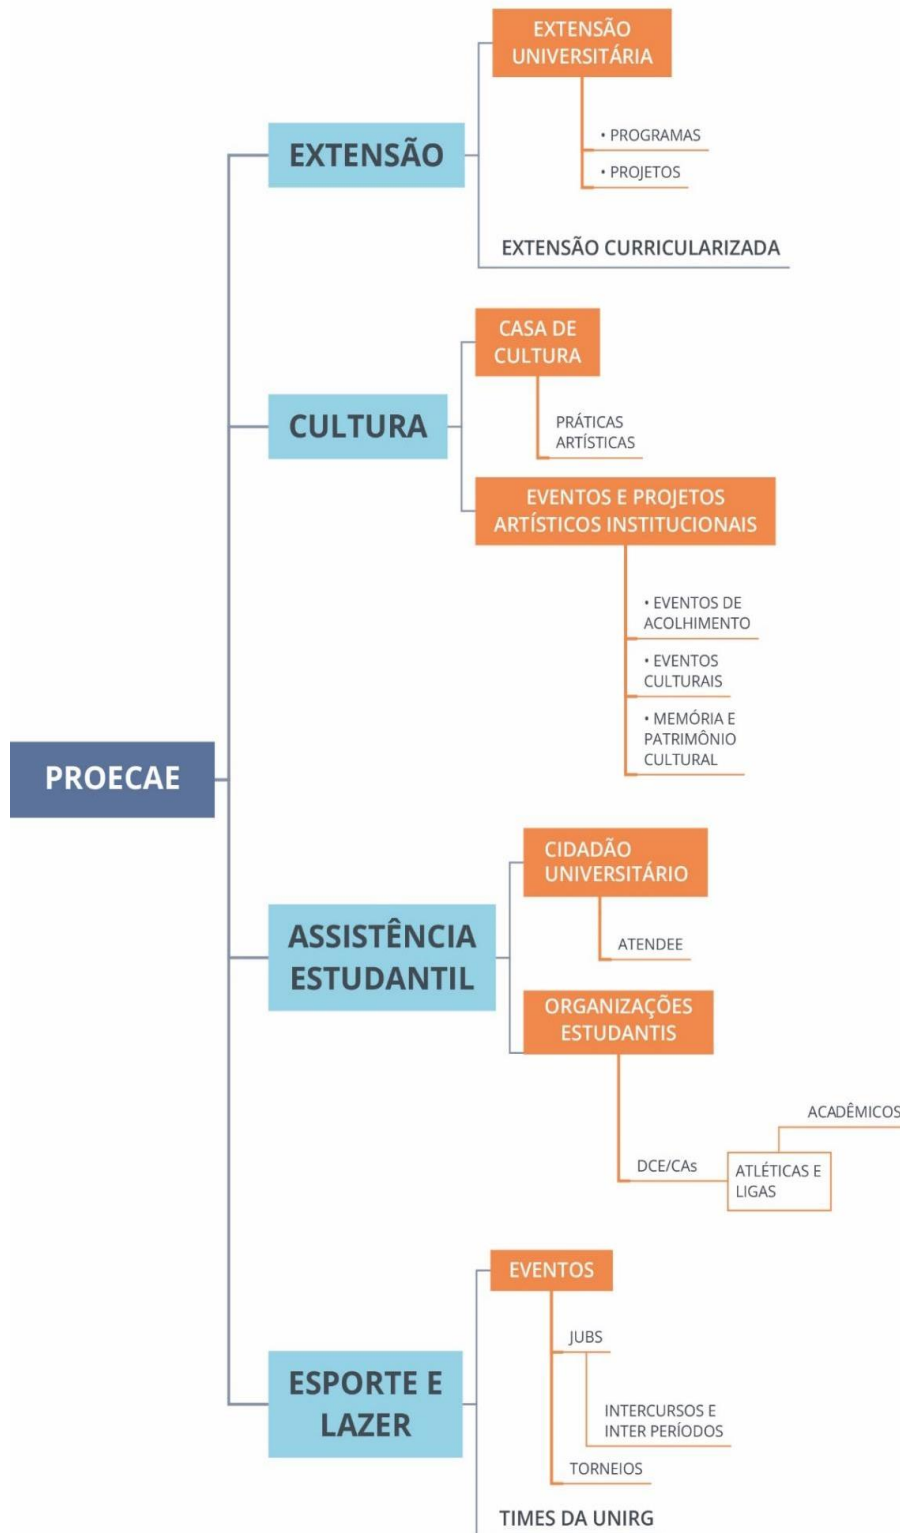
PROECAE

EXTENSÃO

EXTENSÃO UNIVERSITÁRIA

• PROGRAMAS

• PROJETOS

EXTENSÃO CURRICULARIZADA

CULTURA

CASA DE CULTURA

PRÁTICAS ARTÍSTICAS

EVENTOS E PROJETOS ARTÍSTICOS INSTITUCIONAIS

• EVENTOS DE ACOLHIMENTO

• EVENTOS CULTURAIS

• MEMÓRIA E PATRIMÔNIO CULTURAL

ASSISTÊNCIA ESTUDANTIL

CIDADÃO UNIVERSITÁRIO

ATENDEE

ORGANIZAÇÕES ESTUDANTIS

DCE/CAs

ATLÉTICAS E LIGAS

ACADÊMICOS

ESPORTE E LAZER

EVENTOS

JUBS

INTERCURSOS E INTER PERÍODOS

TORNEIOS

TIMES DA UNIRG